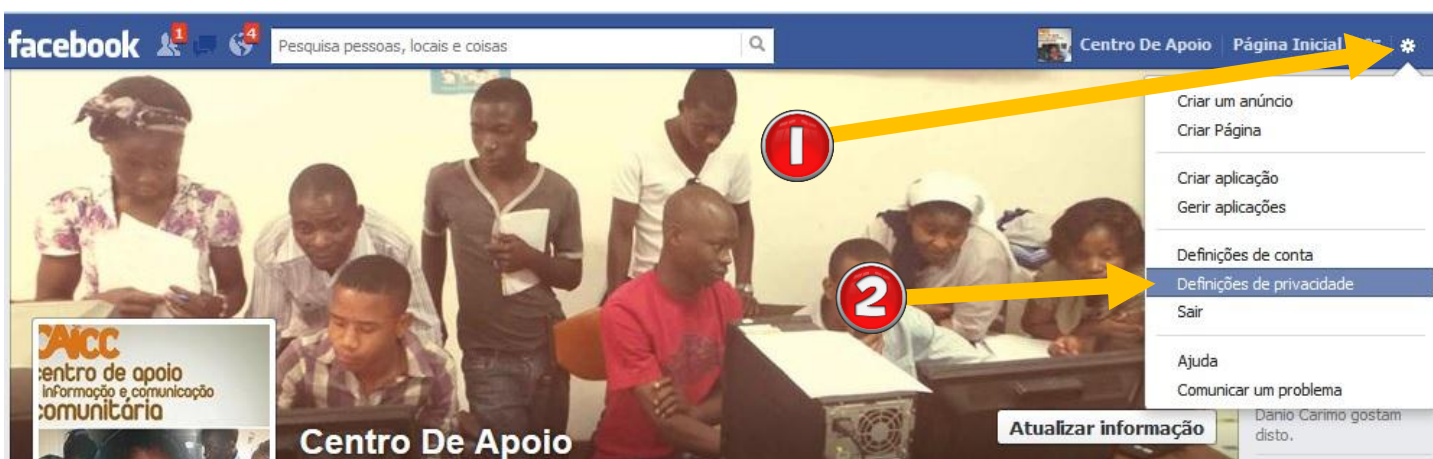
facebook 1 4 Pesquisa pessoas, locais e coisas

Centro De Apoio | Página Inicial

Criar um anúncio
Criar Página

Criar aplicação
Gerir aplicações

Definições de conta
Definições de privacidade
Sair

Ajuda
Comunicar um problema

1

2

CAICC
centro de apoio
informação e comunicação
comunitária

Centro De Apoio

Atualizar informação

Danio Carimo gostam disto.